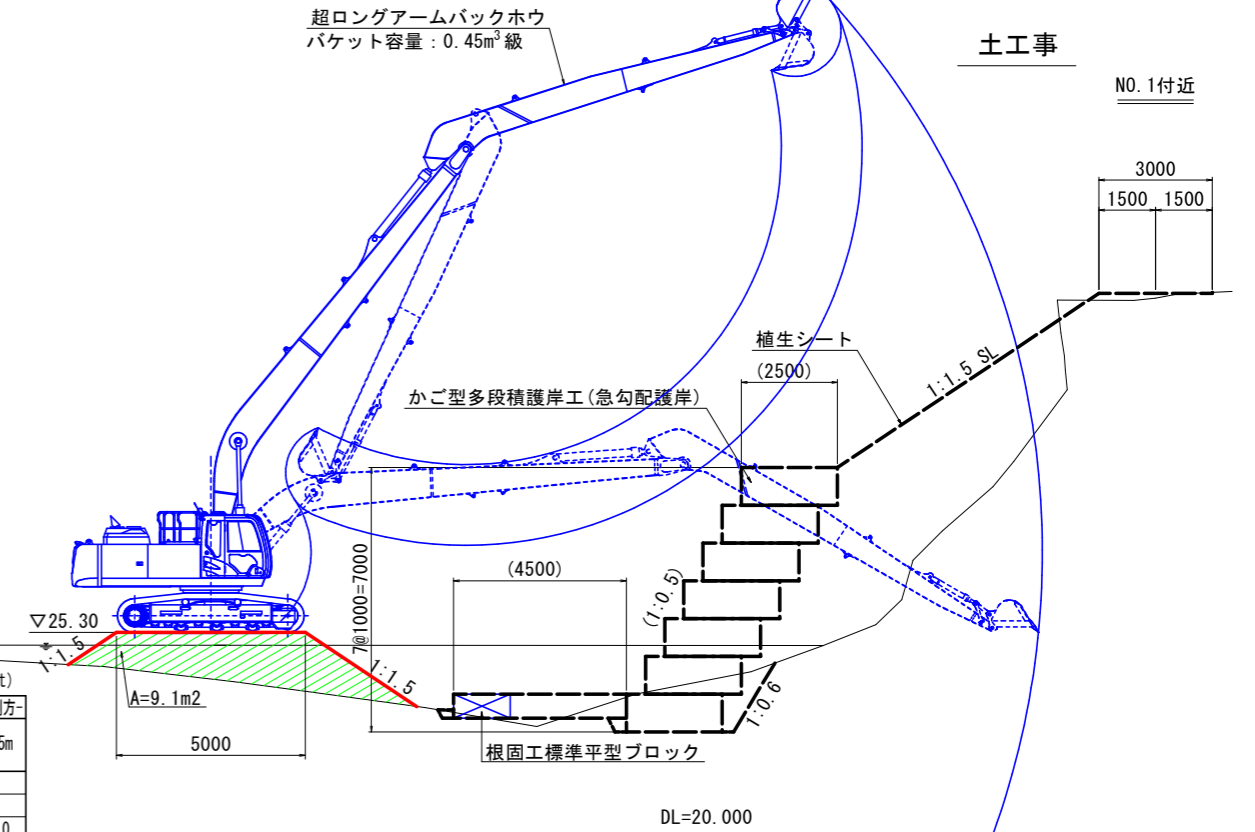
超ロングアームバックホウ
バケット容量：0.45m³級

土工事

NO.1付近

3000
1500 1500

植生シート

(2500)

1:1.5 SL

かご型多段積護岸工(急勾配護岸)

7@1000=7000

(4500)

(1:0.5)

▽25.30

1:1.5

1:1.5

1:0.6

A=9.1m2

5000

根固工標準平型ブロック

DL=20.000

t)
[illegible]カ-
5m